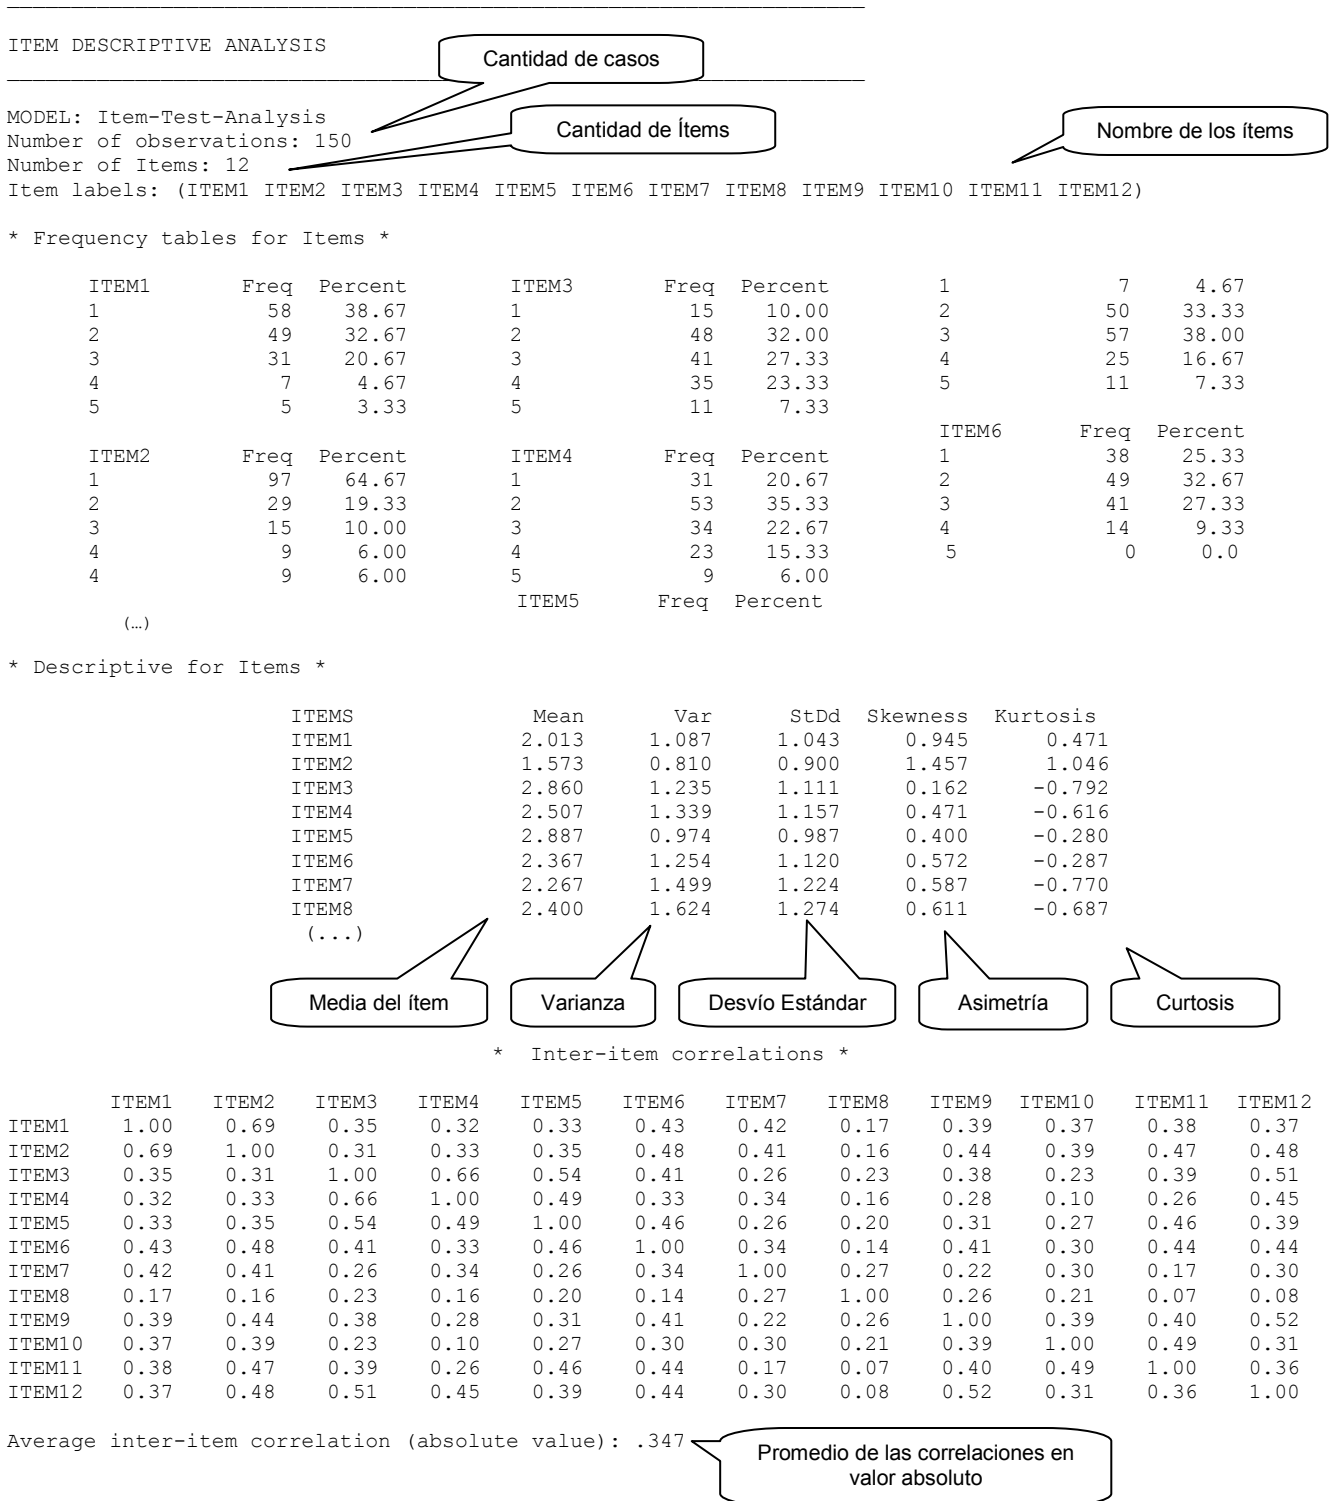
ITEM DESCRIPTIVE ANALYSIS

Cantidad de casos

MODEL: Item-Test-Analysis
Number of observations: 150
Number of Items: 12
Item labels: (ITEM1 ITEM2 ITEM3 ITEM4 ITEM5 ITEM6 ITEM7 ITEM8 ITEM9 ITEM10 ITEM11 ITEM12)

Cantidad de Ítems

Nombre de los ítems

* Frequency tables for Items *

| ITEM1 | Freq | Percent |
|---|---|---|
| 1 | 58 | 38.67 |
| 2 | 49 | 32.67 |
| 3 | 31 | 20.67 |
| 4 | 7 | 4.67 |
| 5 | 5 | 3.33 |

| ITEM2 | Freq | Percent |
|---|---|---|
| 1 | 97 | 64.67 |
| 2 | 29 | 19.33 |
| 3 | 15 | 10.00 |
| 4 | 9 | 6.00 |
| 4 | 9 | 6.00 |

(…)

| ITEM3 | Freq | Percent |
|---|---|---|
| 1 | 15 | 10.00 |
| 2 | 48 | 32.00 |
| 3 | 41 | 27.33 |
| 4 | 35 | 23.33 |
| 5 | 11 | 7.33 |

| ITEM4 | Freq | Percent |
|---|---|---|
| 1 | 31 | 20.67 |
| 2 | 53 | 35.33 |
| 3 | 34 | 22.67 |
| 4 | 23 | 15.33 |
| 5 | 9 | 6.00 |

| ITEM5 | Freq | Percent |
|---|---|---|
| 1 | 7 | 4.67 |
| 2 | 50 | 33.33 |
| 3 | 57 | 38.00 |
| 4 | 25 | 16.67 |
| 5 | 11 | 7.33 |

| ITEM6 | Freq | Percent |
|---|---|---|
| 1 | 38 | 25.33 |
| 2 | 49 | 32.67 |
| 3 | 41 | 27.33 |
| 4 | 14 | 9.33 |
| 5 | 0 | 0.0 |

* Descriptive for Items *

| ITEMS | Mean | Var | StDd | Skewness | Kurtosis |
|---|---|---|---|---|---|
| ITEM1 | 2.013 | 1.087 | 1.043 | 0.945 | 0.471 |
| ITEM2 | 1.573 | 0.810 | 0.900 | 1.457 | 1.046 |
| ITEM3 | 2.860 | 1.235 | 1.111 | 0.162 | -0.792 |
| ITEM4 | 2.507 | 1.339 | 1.157 | 0.471 | -0.616 |
| ITEM5 | 2.887 | 0.974 | 0.987 | 0.400 | -0.280 |
| ITEM6 | 2.367 | 1.254 | 1.120 | 0.572 | -0.287 |
| ITEM7 | 2.267 | 1.499 | 1.224 | 0.587 | -0.770 |
| ITEM8 | 2.400 | 1.624 | 1.274 | 0.611 | -0.687 |
| (...) | | | | | |

Media del ítem
Varianza
Desvío Estándar
Asimetría
Curtosis

* Inter-item correlations *

| | ITEM1 | ITEM2 | ITEM3 | ITEM4 | ITEM5 | ITEM6 | ITEM7 | ITEM8 | ITEM9 | ITEM10 | ITEM11 | ITEM12 |
|---|---|---|---|---|---|---|---|---|---|---|---|---|
| ITEM1 | 1.00 | 0.69 | 0.35 | 0.32 | 0.33 | 0.43 | 0.42 | 0.17 | 0.39 | 0.37 | 0.38 | 0.37 |
| ITEM2 | 0.69 | 1.00 | 0.31 | 0.33 | 0.35 | 0.48 | 0.41 | 0.16 | 0.44 | 0.39 | 0.47 | 0.48 |
| ITEM3 | 0.35 | 0.31 | 1.00 | 0.66 | 0.54 | 0.41 | 0.26 | 0.23 | 0.38 | 0.23 | 0.39 | 0.51 |
| ITEM4 | 0.32 | 0.33 | 0.66 | 1.00 | 0.49 | 0.33 | 0.34 | 0.16 | 0.28 | 0.10 | 0.26 | 0.45 |
| ITEM5 | 0.33 | 0.35 | 0.54 | 0.49 | 1.00 | 0.46 | 0.26 | 0.20 | 0.31 | 0.27 | 0.46 | 0.39 |
| ITEM6 | 0.43 | 0.48 | 0.41 | 0.33 | 0.46 | 1.00 | 0.34 | 0.14 | 0.41 | 0.30 | 0.44 | 0.44 |
| ITEM7 | 0.42 | 0.41 | 0.26 | 0.34 | 0.26 | 0.34 | 1.00 | 0.27 | 0.22 | 0.30 | 0.17 | 0.30 |
| ITEM8 | 0.17 | 0.16 | 0.23 | 0.16 | 0.20 | 0.14 | 0.27 | 1.00 | 0.26 | 0.21 | 0.07 | 0.08 |
| ITEM9 | 0.39 | 0.44 | 0.38 | 0.28 | 0.31 | 0.41 | 0.22 | 0.26 | 1.00 | 0.39 | 0.40 | 0.52 |
| ITEM10 | 0.37 | 0.39 | 0.23 | 0.10 | 0.27 | 0.30 | 0.30 | 0.21 | 0.39 | 1.00 | 0.49 | 0.31 |
| ITEM11 | 0.38 | 0.47 | 0.39 | 0.26 | 0.46 | 0.44 | 0.17 | 0.07 | 0.40 | 0.49 | 1.00 | 0.36 |
| ITEM12 | 0.37 | 0.48 | 0.51 | 0.45 | 0.39 | 0.44 | 0.30 | 0.08 | 0.52 | 0.31 | 0.36 | 1.00 |

Average inter-item correlation (absolute value): .347

Promedio de las correlaciones en valor absoluto